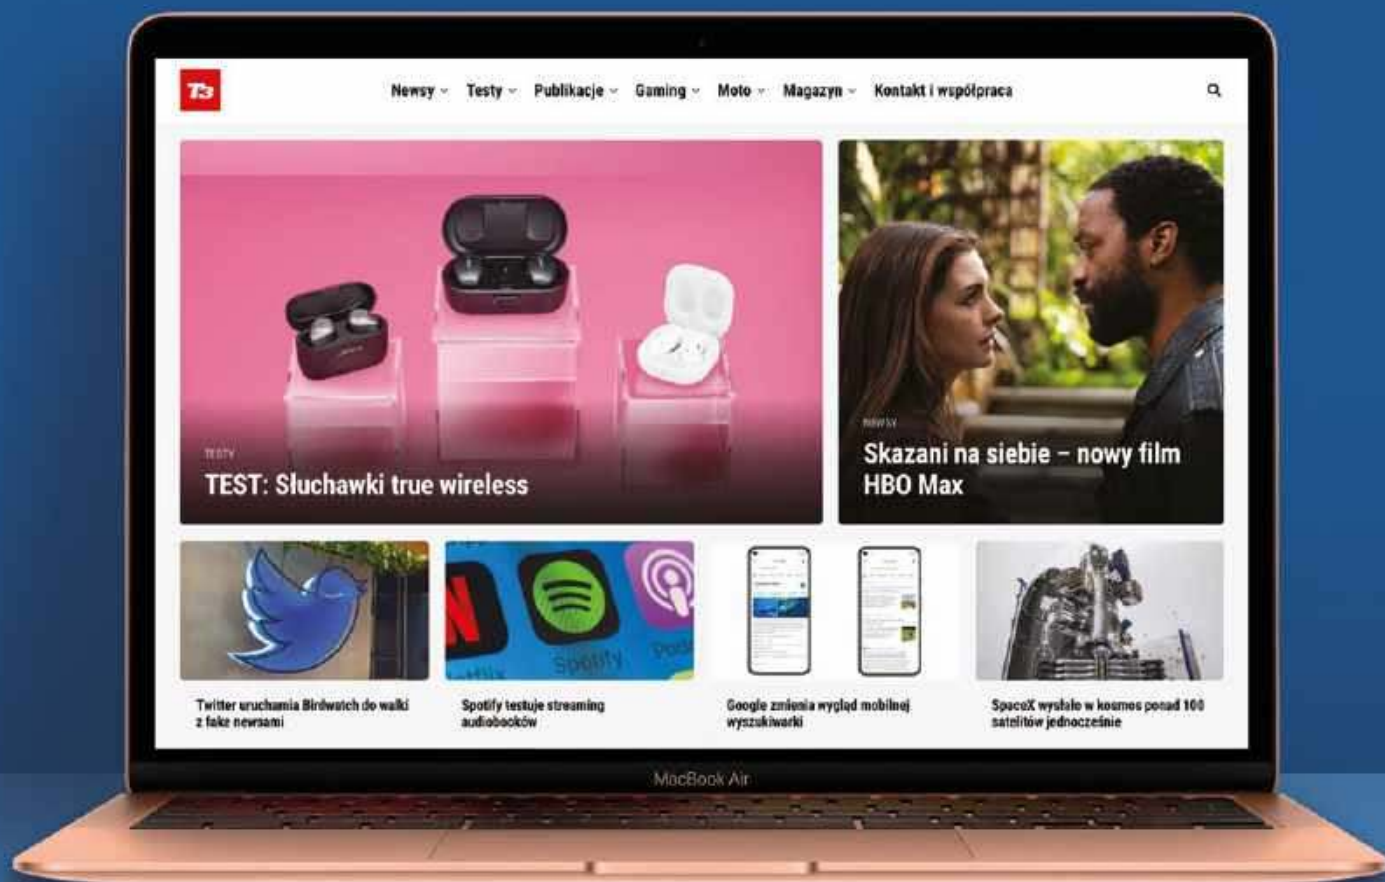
T3

Newsy Testy Publikacje Gaming Moto Magazyn Kontakt i współpraca

TESTY
TEST: Słuchawki true wireless

NEWSY
Skazani na siebie – nowy film HBO Max

Twitter uruchamia Birdwatch do walki z fake newsami

Spotify testuje streaming audiobooków

Google zmienia wygląd mobilnej wyszukiwarki

SpaceX wysłało w kosmos ponad 100 satelitów jednocześnie

MacBook Air